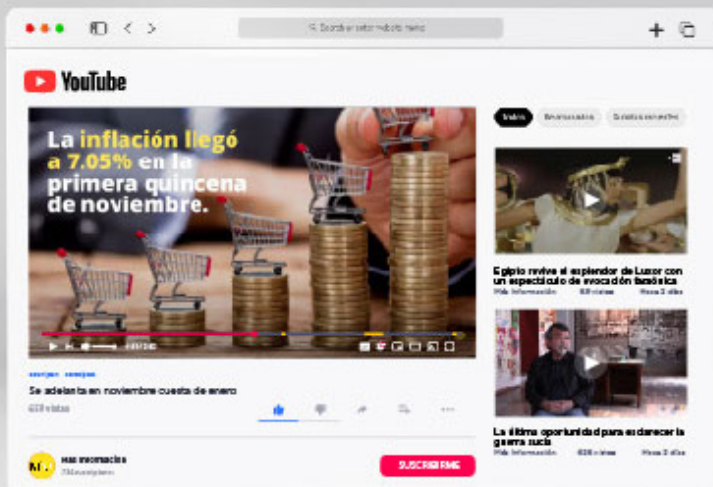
Search or enter website name

YouTube

La inflación llegó a 7.05% en la primera quincena de noviembre.

#consejos #consejos

Se adelanta en noviembre cuesta de enero

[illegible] vistas

Más Información

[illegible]

SUSCRIBIRME

Todos

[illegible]

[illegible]

Egipto revive el esplendor de Luxor con un espectáculo de evocación faraónica

Más Información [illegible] vistas Hace 2 días

La última oportunidad para esclarecer la guerra sucia

Más Información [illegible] vistas Hace 2 días